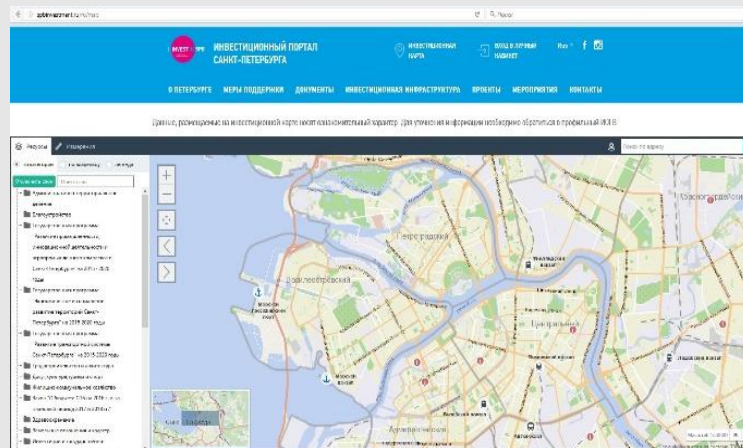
spbinvestment.ru/ru/map

Поиск

INVEST IN SPB

ИНВЕСТИЦИОННЫЙ ПОРТАЛ САНКТ-ПЕТЕРБУРГА

ИНВЕСТИЦИОННАЯ КАРТА

ВХОД В ЛИЧНЫЙ КАБИНЕТ

Rus

О ПЕТЕРБУРГЕ МЕРЫ ПОДДЕРЖКИ ДОКУМЕНТЫ ИНВЕСТИЦИОННАЯ ИНФРАСТРУКТУРА ПРОЕКТЫ МЕРОПРИЯТИЯ КОНТАКТЫ

Данные, размещенные на инвестиционной карте носят ознакомительный характер. Для уточнения информации необходимо обратиться в профильный ИОГВ.

Ресурсы Измерения

Поиск по адресу

Отключить все

Благоустройство

Государственная программа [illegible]

Развитие транспортной системы Санкт-Петербурга на 2015-2020 годы

Здравоохранение

Петроградский

Василеостровский

Адмиралтейский

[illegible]